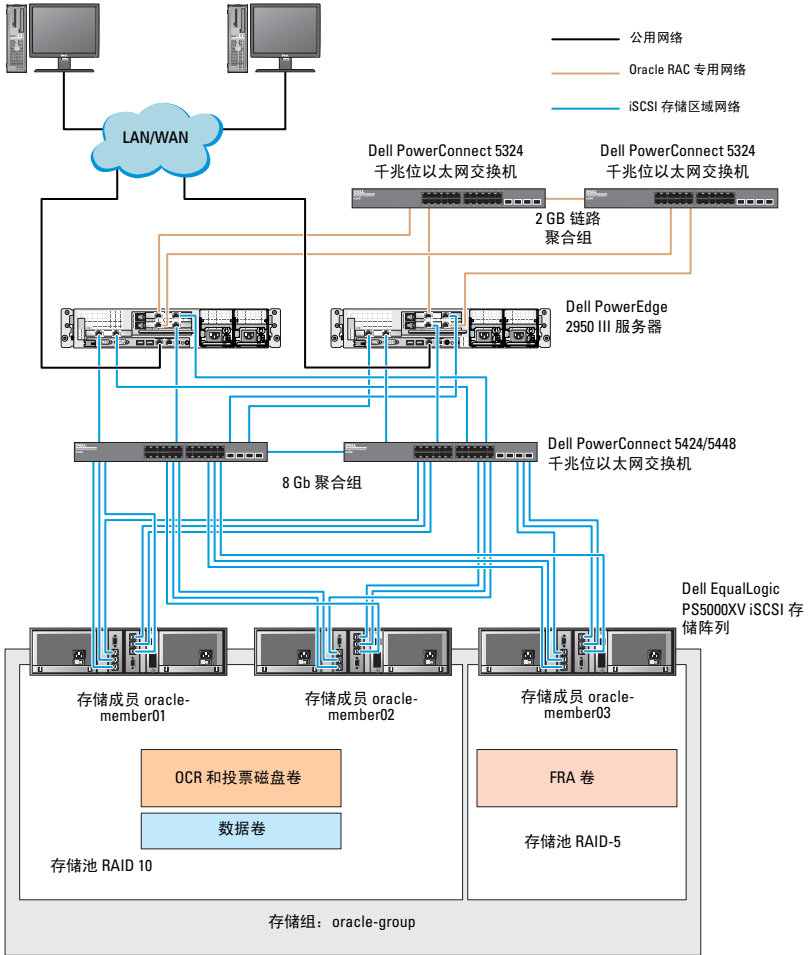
公用网络

Oracle RAC 专用网络

iSCSI 存储区域网络

LAN/WAN

Dell PowerConnect 5324 千兆位以太网交换机

Dell PowerConnect 5324 千兆位以太网交换机

2 GB 链路聚合组

Dell PowerEdge 2950 III 服务器

Dell PowerConnect 5424/5448 千兆位以太网交换机

8 Gb 聚合组

Dell EqualLogic PS5000XV iSCSI 存储阵列

存储成员 oracle-member01

存储成员 oracle-member02

存储成员 oracle-member03

OCR 和投票磁盘卷

数据卷

存储池 RAID 10

FRA 卷

存储池 RAID-5

存储组：oracle-group